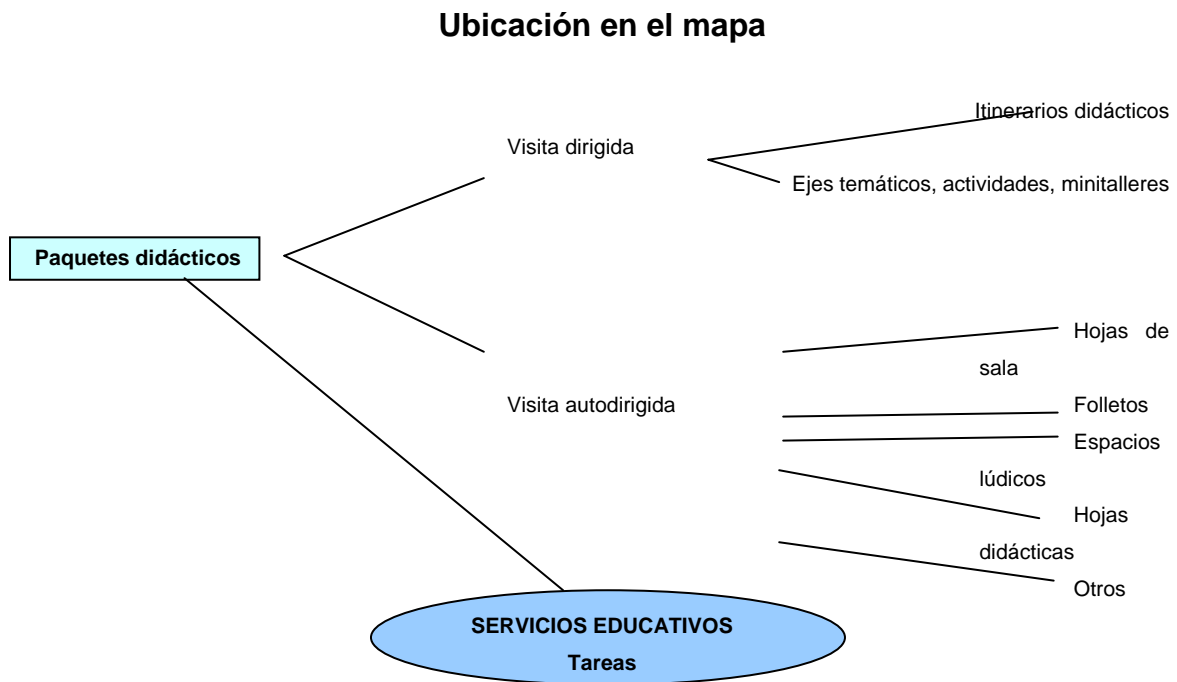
Ubicación en el mapa

Itinerarios didácticos

Visita dirigida

Ejes temáticos, actividades, minitalleres

Paquetes didácticos

Hojas de sala

Visita autodirigida

Folletos

Espacios lúdicos

Hojas didácticas

Otros

SERVICIOS EDUCATIVOS
Tareas